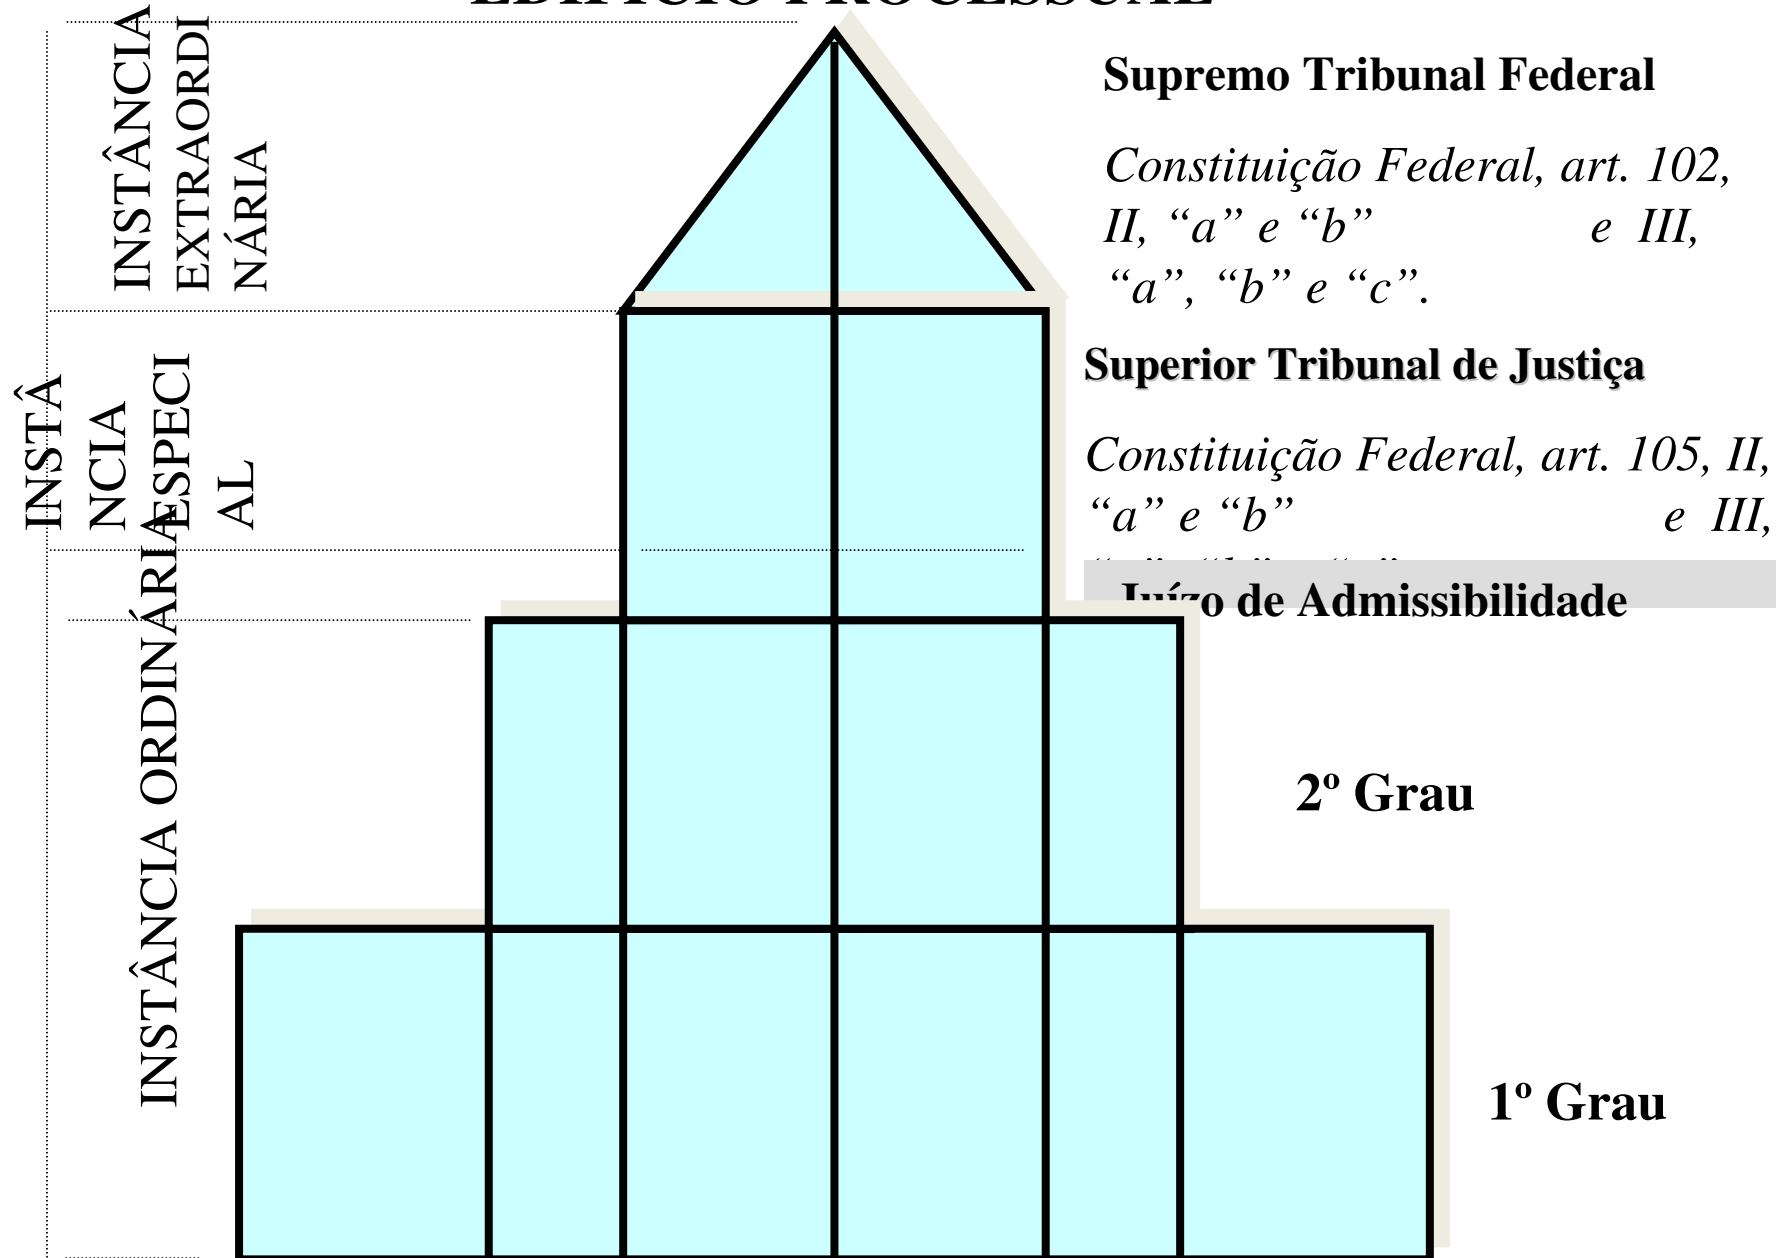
EDIFÍCIO PROCESSUAL

INSTÂNCIA EXTRAORDINÁRIA

INSTÂNCIA ESPECIAL

INSTÂNCIA ORDINÁRIA

Supremo Tribunal Federal

*Constituição Federal, art. 102, II, “a” e “b” e III, “a”, “b” e “c”.*

Superior Tribunal de Justiça

*Constituição Federal, art. 105, II, “a” e “b” e III, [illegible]*

Juízo de Admissibilidade

2º Grau

1º Grau